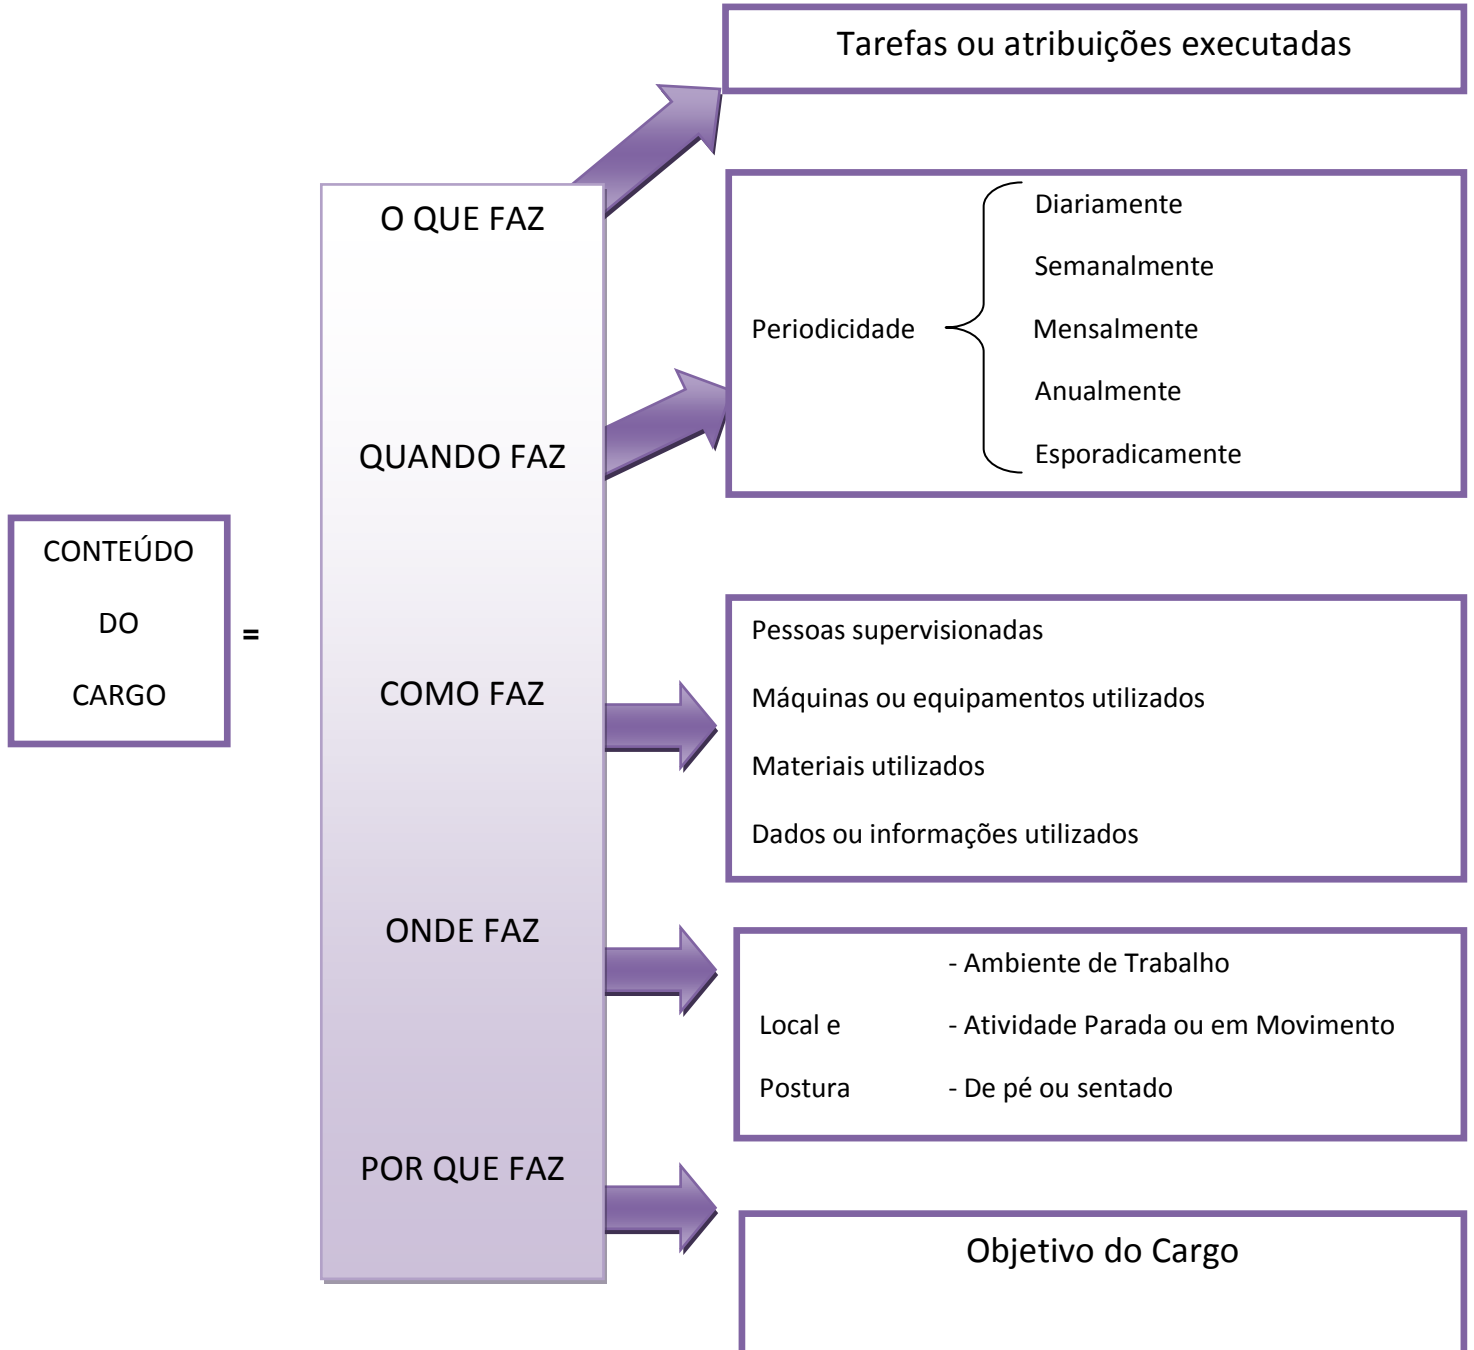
CONTEÚDO

DO

CARGO

=

O QUE FAZ

QUANDO FAZ

COMO FAZ

ONDE FAZ

POR QUE FAZ

Tarefas ou atribuições executadas

Periodicidade

Diariamente

Semanalmente

Mensalmente

Anualmente

Esporadicamente

Pessoas supervisionadas

Máquinas ou equipamentos utilizados

Materiais utilizados

Dados ou informações utilizados

Local e

Postura

- Ambiente de Trabalho

- Atividade Parada ou em Movimento

- De pé ou sentado

Objetivo do Cargo